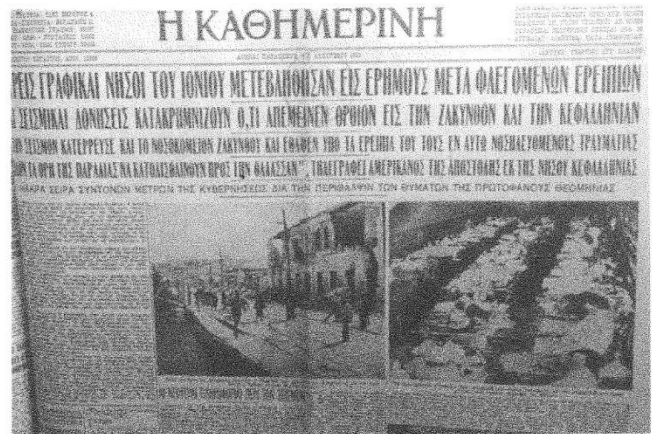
Η ΚΑΘΗΜΕΡΙΝΗ

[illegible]ΡΕΙΣ ΓΡΑΦΙΚΑΙ ΝΗΣΟΙ ΤΟΥ ΙΟΝΙΟΥ ΜΕΤΕΒΛΗΘΗΣΑΝ ΕΙΣ ΕΡΗΜΟΥΣ ΜΕΤΑ ΦΛΕΓΟΜΕΝΩΝ ΕΡΕΙΠΙΩΝ

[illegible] ΣΕΙΣΜΙΚΑΙ ΔΟΝΗΣΕΙΣ ΚΑΤΑΚΡΗΜΝΙΖΟΥΝ Ο,ΤΙ ΑΠΕΜΕΙΝΕΝ ΟΡΘΙΟΝ ΕΙΣ ΤΗΝ ΖΑΚΥΝΘΟΝ ΚΑΙ ΤΗΝ ΚΕΦΑΛΛΗΝΙΑΝ

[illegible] ΣΕΙΣΜΟΝ ΚΑΤΕΡΡΕΥΣΕ ΚΑΙ ΤΟ ΝΟΣΟΚΟΜΕΙΟΝ ΖΑΚΥΝΘΟΥ ΚΑΙ ΕΘΑΦΘΗ ΥΠΟ ΤΑ ΕΡΕΙΠΙΑ ΤΟΥ ΤΟΥΣ ΕΝ ΑΥΤΩ ΝΟΣΗΛΕΥΟΜΕΝΟΥΣ ΤΡΑΥΜΑΤΙΑΣ

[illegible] ΤΑ ΟΡΗ ΤΗΣ ΠΑΡΑΛΙΑΣ ΝΑ ΚΑΤΟΛΙΣΘΑΙΝΟΥΝ ΠΡΟΣ ΤΗΝ ΘΑΛΑΣΣΑΝ", ΤΗΛΕΓΡΑΦΕΙ ΑΜΕΡΙΚΑΝΟΣ ΤΗΣ ΑΠΟΣΤΟΛΗΣ ΕΚ ΤΗΣ ΝΗΣΟΥ ΚΕΦΑΛΛΗΝΙΑΣ

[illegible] ΜΑΚΡΑ ΣΕΙΡΑ ΣΥΝΤΟΝΩΝ ΜΕΤΡΩΝ ΤΗΣ ΚΥΒΕΡΝΗΣΕΩΣ ΔΙΑ ΤΗΝ ΠΕΡΙΘΑΛΨΙΝ ΤΩΝ ΘΥΜΑΤΩΝ ΤΗΣ ΠΡΩΤΟΦΑΝΟΥΣ ΘΕΟΜΗΝΙΑΣ

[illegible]